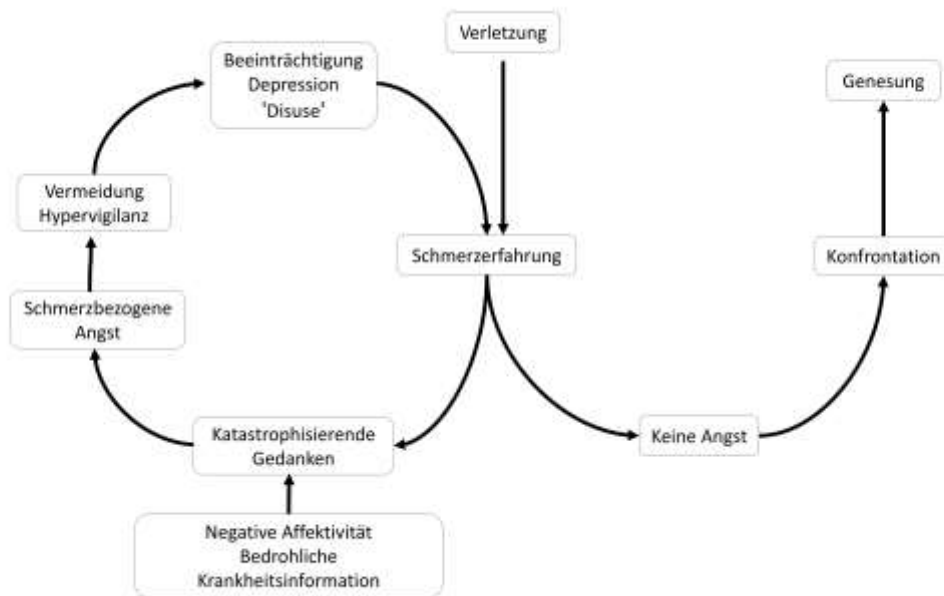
Beeinträchtigung
Depression
'Disuse'

Verletzung

Genesung

Vermeidung
Hypervigilanz

Schmerzerfahrung

Konfrontation

Schmerzbezogene
Angst

Katastrophisierende
Gedanken

Keine Angst

Negative Affektivität
Bedrohliche
Krankheitsinformation